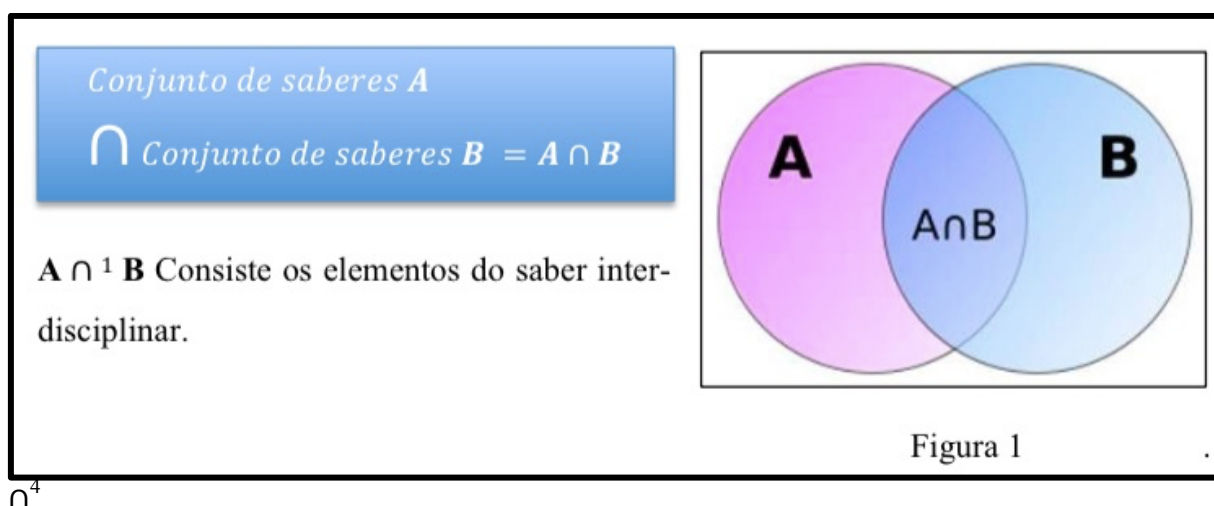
*Conjunto de saberes* $\boldsymbol{A}$

$\cap$ *Conjunto de saberes* $\boldsymbol{B} = \boldsymbol{A} \cap \boldsymbol{B}$

**A** ∩ ¹ **B** Consiste os elementos do saber interdisciplinar.

A

B

A∩B

Figura 1 .

∩⁴